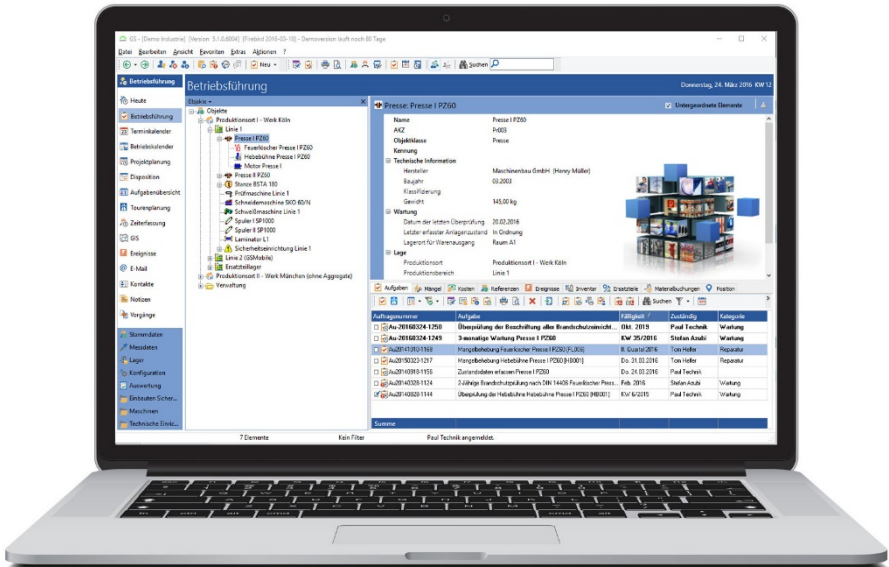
GS - [Demo Industrie] [Version: 3.1.0.8004] [Firebird 2016-03-18] - Demoversion läuft noch 80 Tage

Datei Bearbeiten Ansicht Favoriten Extras Aktionen ?

Neu Suchen

Betriebsführung

Betriebsführung

Donnerstag, 24. März 2016 KW 12

Heute
Betriebsführung
Terminkalender
Betriebskalender
Projektplanung
Disposition
Aufgabenübersicht
Tourenplanung
Zeiterfassung
GIS
Ereignisse
E-Mail
Kontakte
Notizen
Vorgänge

Stammdaten
Messdaten
Lager
Konfiguration
Auswertung
Einbauten Sicher...
Maschinen
Technische Einric...

Objekte
Produktionsort I - Werk Köln
Linie 1
Presse I PZ60
Feuerlöscher Presse I PZ60
Hebebühne Presse I PZ60
Motor Presse I
Presse II PZ60
Stanze BSTA 180
Prüfmaschine Linie 1
Schneidemaschine SKO 60/N
Schweißmaschine Linie 1
Spuler I SP1000
Spuler II SP1000
Laminator L1
Sicherheitseinrichtung Linie 1
Linie 2 (GSMobile)
Ersatzteillager
Produktionsort II - Werk München (ohne Aggregate)
Verwaltung

Presse: Presse I PZ60

Untergeordnete Elemente

| | |
|---|---|
| Name | Presse I PZ60 |
| AKZ | Pr003 |
| Objektklasse | Presse |
| Kennung | |
| Technische Information | |
| Hersteller | Maschinenbau GmbH (Henry Müller) |
| Baujahr | 03.2003 |
| Klassifizierung | |
| Gewicht | 145,00 kg |
| Wartung | |
| Datum der letzten Überprüfung | 20.02.2016 |
| Letzter erfasster Anlagenzustand | In Ordnung |
| Lagerort für Warenausgang | Raum A1 |
| Lage | |
| Produktionsort | Produktionsort I - Werk Köln |
| Produktionsbereich | Linie 1 |

Aufgaben Mängel Kosten Referenzen Ereignisse Inventar Ersatzteile Materialbuchungen Position

Suchen

| Auftragsnummer | Aufgabe | Fälligkeit | Zuständig | Kategorie |
|---|---|---|---|---|
| Au-20160324-1250 | Überprüfung der Beschriftung aller Brandschutzeinricht... | Okt. 2019 | Paul Technik | Wartung |
| Au-20160324-1249 | 3-monatige Wartung Presse I PZ60 | KW 35/2016 | Stefan Azubi | Wartung |
| Au20141030-1160 | Mangelbehebung Feuerlöscher Presse I PZ60 [FL001] | II. Quartal 2016 | Tom Helfer | Reparatur |
| Au20150323-1217 | Mangelbehebung Hebebühne Presse I PZ60 [HB001] | Do. 31.03.2016 | Tom Helfer | Reparatur |
| Au20140918-1156 | Zustandsdaten erfassen Presse I PZ60 | Do. 24.03.2016 | Paul Technik | |
| Au20140328-1124 | 2-Jährige Brandschutzprüfung nach DIN 14406 Feuerlöscher Pres... | Feb. 2016 | Stefan Azubi | Wartung |
| Au20140828-1144 | Überprüfung der Hebebühne Presse I PZ60 [HB001] | KW 6/2016 | Paul Technik | Wartung |

Summe

7 Elemente Kein Filter Paul Technik angemeldet.